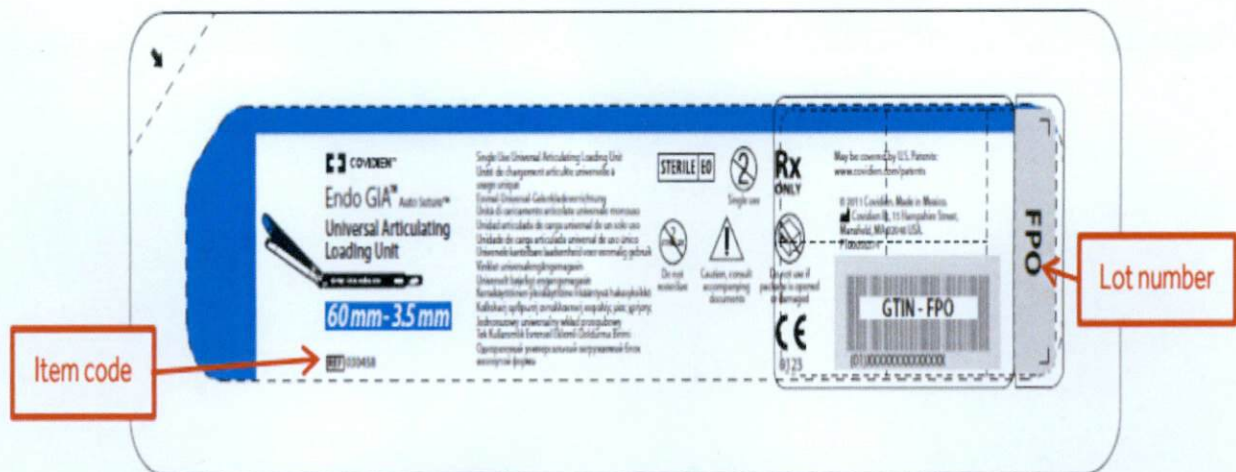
COVIDIEN™

Endo GIA™ Auto Suture™

Universal Articulating Loading Unit

60 mm - 3.5 mm

REF 030458

Single Use Universal Articulating Loading Unit
Unité de chargement articulée universelle à usage unique
Einmal-Universal-Gelenkladeeinrichtung
Unità di caricamento articolata universale monouso
Unidad articulada de carga universal de un solo uso
Unidade de carga articulada universal de uso único
Universele kantelbare laadeenheid voor eenmalig gebruik
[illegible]
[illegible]
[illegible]
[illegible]
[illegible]
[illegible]
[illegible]
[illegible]

STERILE EO

Single use

Do not resterilize

Caution, consult accompanying documents

Rx ONLY

Do not use if package is opened or damaged

CE 0123

May be covered by U.S. Patents: www.covidien.com/patents

© 2011 Covidien. Made in Mexico.
Covidien llc, 15 Hampshire Street, Mansfield, MA 02048 USA.
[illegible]

GTIN - FPO

(01)0000000000000

FPO

Lot number

Item code